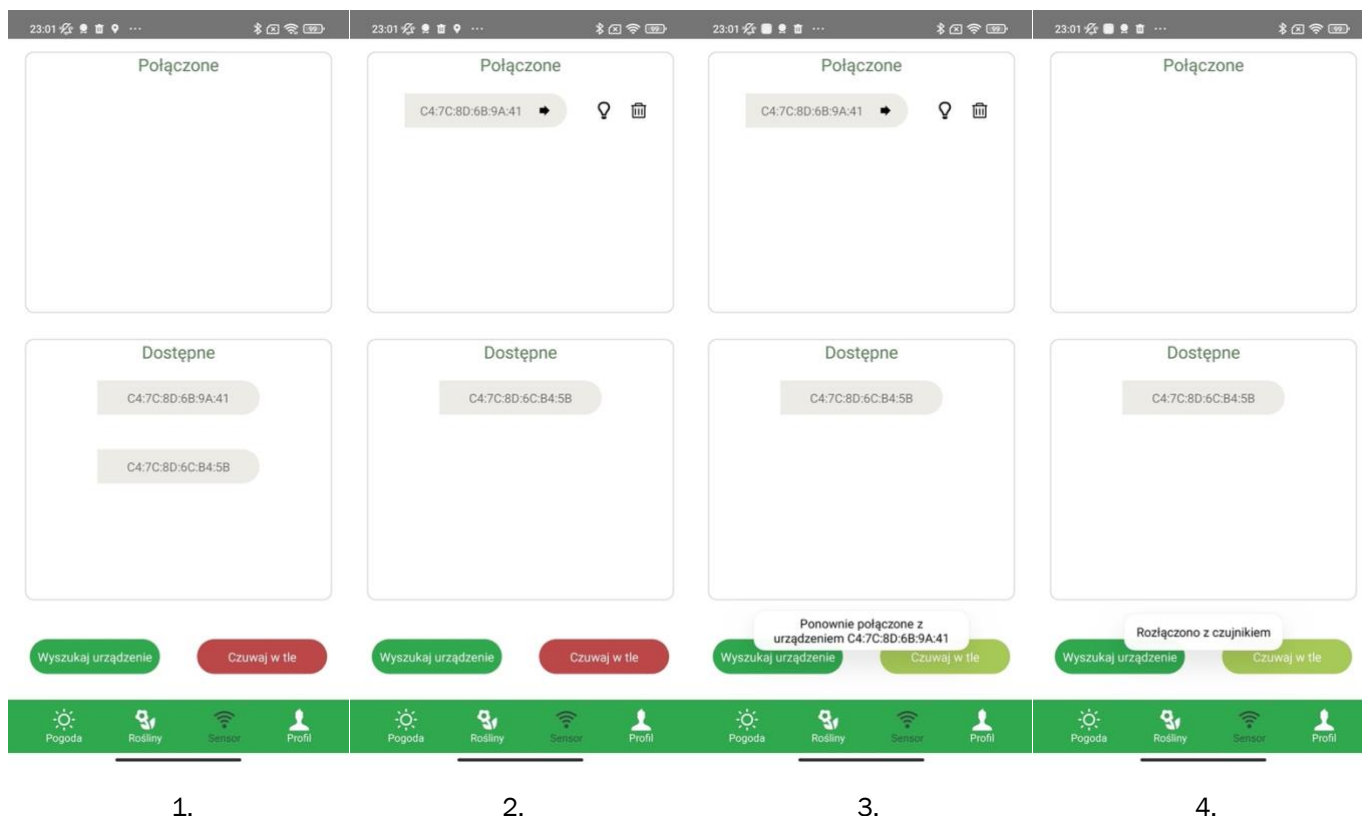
23:01 ··· 99

Połączone

Dostępne

C4:7C:8D:6B:9A:41

C4:7C:8D:6C:B4:5B

Wyszukaj urządzenie

Czuwaj w tle

Pogoda Rośliny Sensor Profil

1.

23:01 ··· 99

Połączone

C4:7C:8D:6B:9A:41

Dostępne

C4:7C:8D:6C:B4:5B

Wyszukaj urządzenie

Czuwaj w tle

Pogoda Rośliny Sensor Profil

2.

23:01 ··· 99

Połączone

C4:7C:8D:6B:9A:41

Dostępne

C4:7C:8D:6C:B4:5B

Ponownie połączone z urządzeniem C4:7C:8D:6B:9A:41

Wyszukaj urządzenie

Czuwaj w tle

Pogoda Rośliny Sensor Profil

3.

23:01 ··· 99

Połączone

Dostępne

C4:7C:8D:6C:B4:5B

Rozłączono z czujnikiem

Wyszukaj urządzenie

Czuwaj w tle

Pogoda Rośliny Sensor Profil

4.